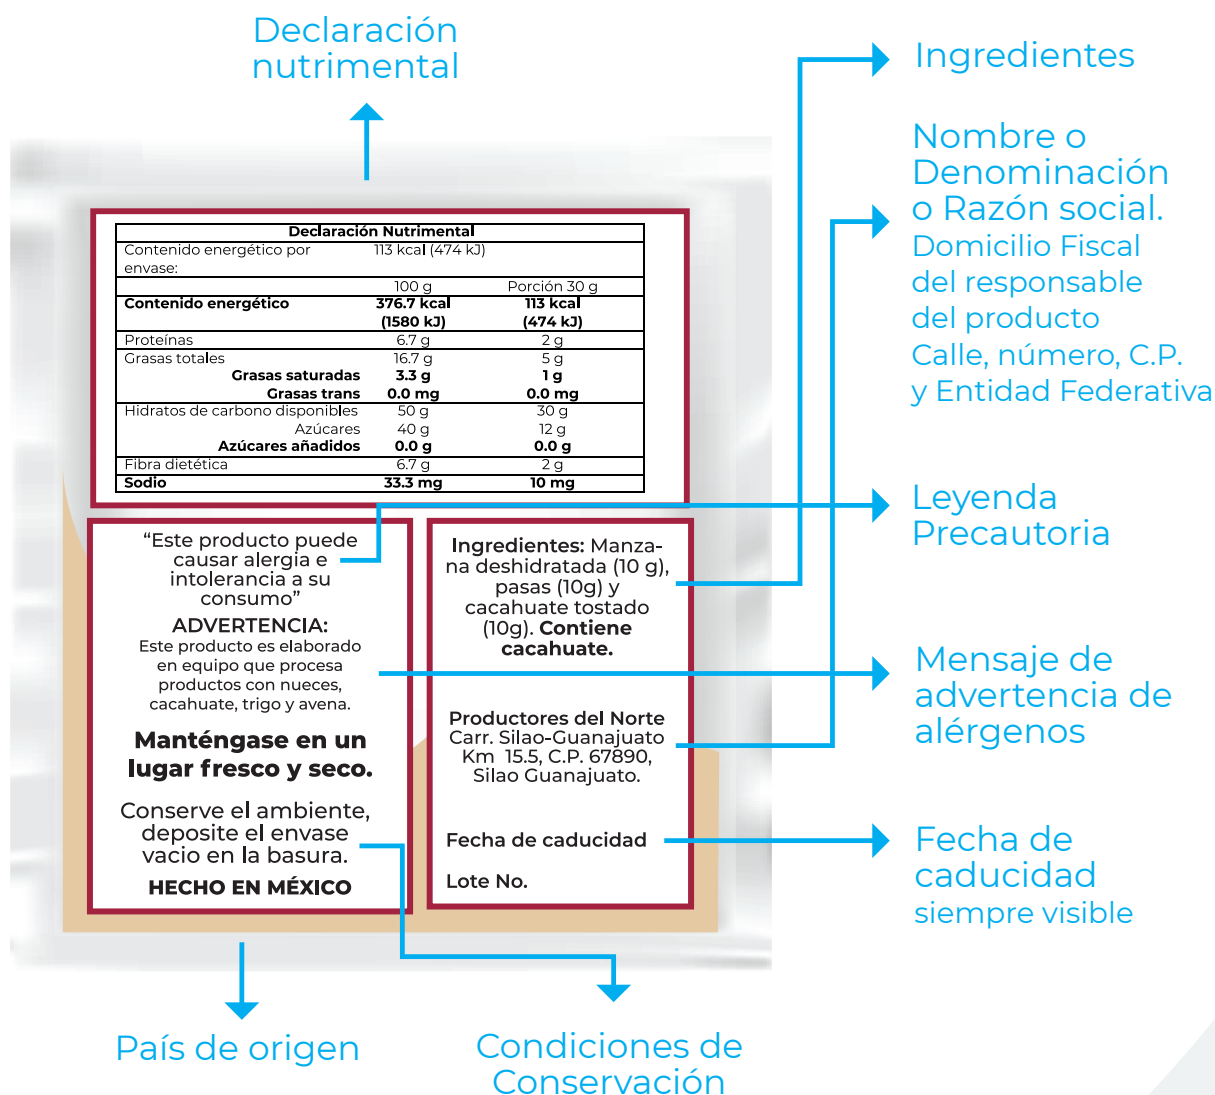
Declaración nutrimental

Ingredientes

Nombre o Denominación o Razón social.
Domicilio Fiscal del responsable del producto
Calle, número, C.P. y Entidad Federativa

Declaración Nutrimental

| Contenido energético por envase: | 113 kcal (474 kJ) | |
|---|---|---|
| | 100 g | Porción 30 g |
| **Contenido energético** | **376.7 kcal (1580 kJ)** | **113 kcal (474 kJ)** |
| Proteínas | 6.7 g | 2 g |
| Grasas totales | 16.7 g | 5 g |
| **Grasas saturadas** | **3.3 g** | **1 g** |
| **Grasas trans** | **0.0 mg** | **0.0 mg** |
| Hidratos de carbono disponibles | 50 g | 30 g |
| Azúcares | 40 g | 12 g |
| **Azúcares añadidos** | **0.0 g** | **0.0 g** |
| Fibra dietética | 6.7 g | 2 g |
| **Sodio** | **33.3 mg** | **10 mg** |

Leyenda Precautoria

"Este producto puede causar alergia e intolerancia a su consumo"
ADVERTENCIA:
Este producto es elaborado en equipo que procesa productos con nueces, cacahuate, trigo y avena.

**Manténgase en un lugar fresco y seco.**

Conserve el ambiente, deposite el envase vacio en la basura.

**HECHO EN MÉXICO**

**Ingredientes:** Manzana deshidratada (10 g), pasas (10g) y cacahuate tostado (10g). **Contiene cacahuate.**

**Productores del Norte**
Carr. Silao-Guanajuato Km 15.5, C.P. 67890, Silao Guanajuato.

**Fecha de caducidad**

**Lote No.**

Mensaje de advertencia de alérgenos

Fecha de caducidad siempre visible

País de origen

Condiciones de Conservación